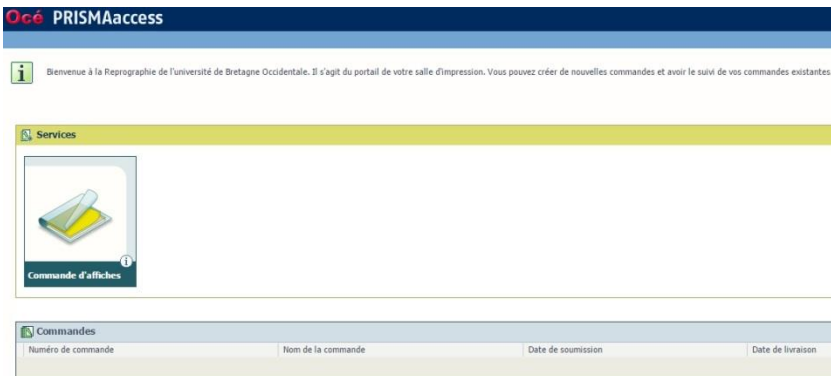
Océ PRISMAaccess

i

Bienvenue à la Reprographie de l'université de Bretagne Occidentale. Il s'agit du portail de votre salle d'impression. Vous pouvez créer de nouvelles commandes et avoir le suivi de vos commandes existantes

Services

Commande d'affiches

Commandes

| Numéro de commande | Nom de la commande | Date de soumission | Date de livraison |
|---|---|---|---|